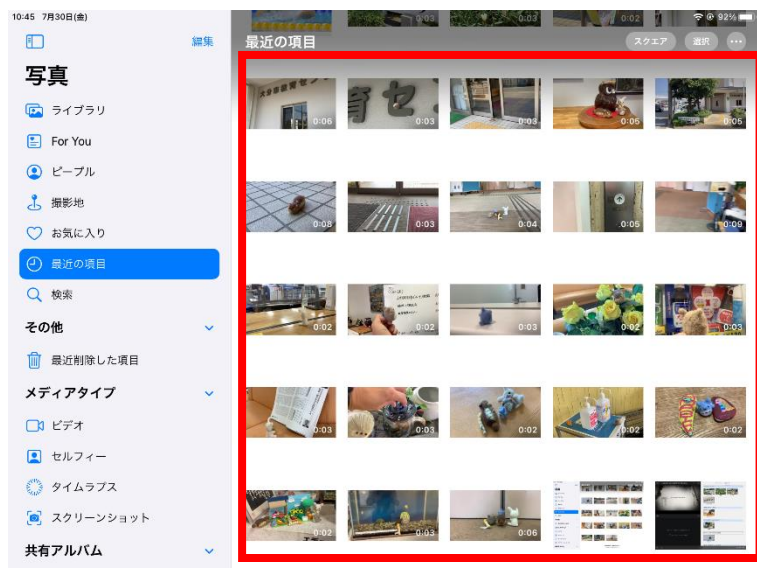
10:45 7月30日(金)

92%

編集

写真

ライブラリ

For You

ピープル

撮影地

お気に入り

最近の項目

検索

その他

最近削除した項目

メディアタイプ

ビデオ

セルフィー

タイムラプス

スクリーンショット

共有アルバム

0:03 0:03 0:02

最近の項目

スクエア 選択

0:06 0:03 0:03 0:05 0:05

0:08 0:03 0:04 0:05 0:09

0:02 0:02 0:03 0:02 0:03

0:03 0:03 0:02 0:02 0:02

0:02 0:03 0:06